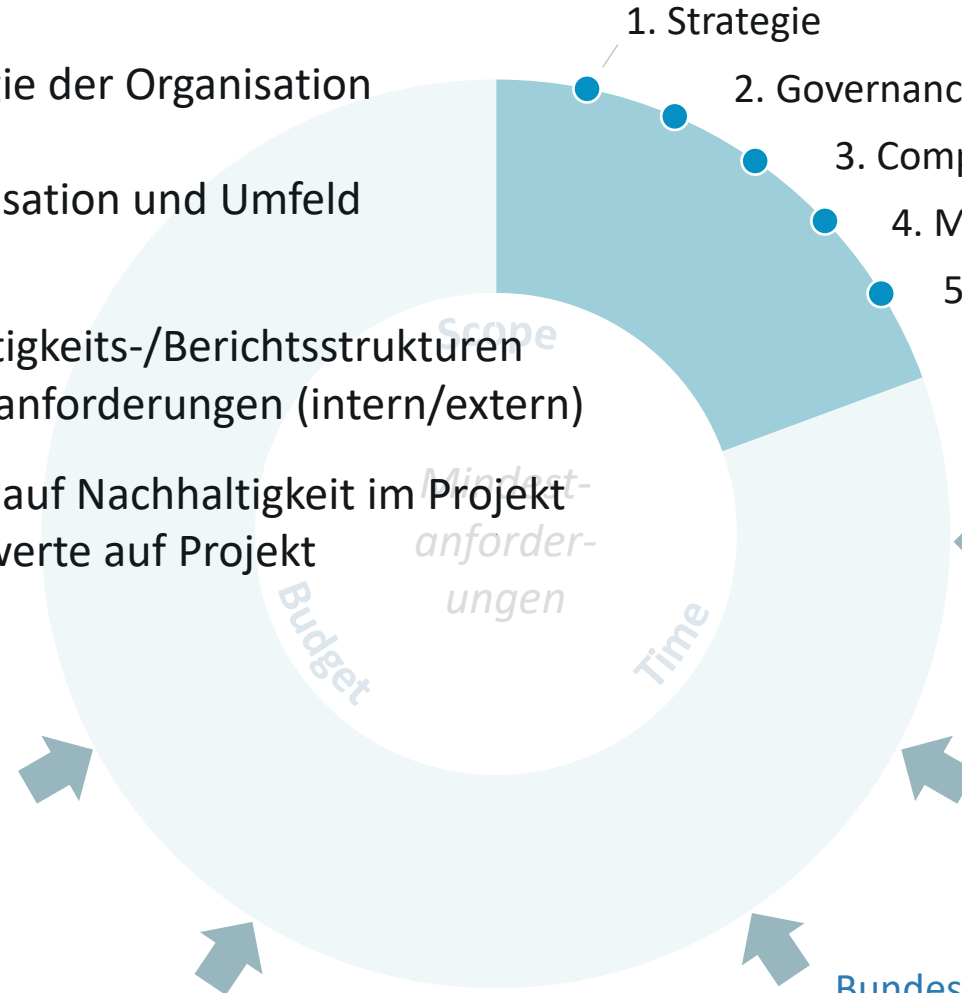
1. Strategie
2. Governanc
3. Comp
4. M
5

ie der Organisation

sation und Umfeld

tigkeits-/Berichtsstrukturen
anforderungen (intern/extern)

auf Nachhaltigkeit im Projekt
verte auf Projekt

Scope
Mindest-
anforder-
ungen
Budget
Time

Bundes